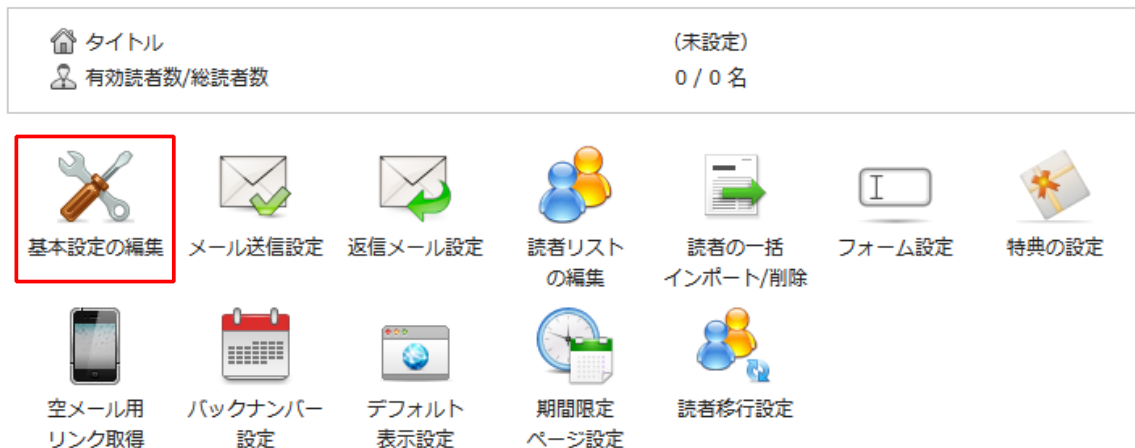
タイトル （未設定）
有効読者数/総読者数 0 / 0 名

基本設定の編集
メール送信設定
返信メール設定
読者リストの編集
読者の一括インポート/削除
フォーム設定
特典の設定
空メール用リンク取得
バックナンバー設定
デフォルト表示設定
期間限定ページ設定
読者移行設定